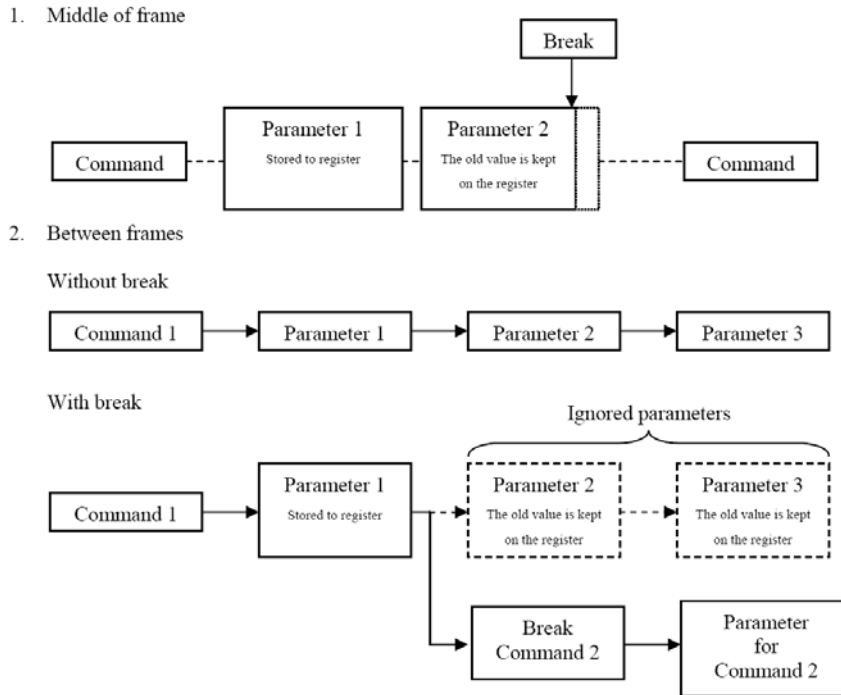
1. Middle of frame

Break

Command

Parameter 1
Stored to register

Parameter 2
The old value is kept on the register

Command

2. Between frames

Without break

Command 1

Parameter 1

Parameter 2

Parameter 3

With break

Ignored parameters

Command 1

Parameter 1
Stored to register

Parameter 2
The old value is kept on the register

Parameter 3
The old value is kept on the register

Break
Command 2

Parameter for Command 2